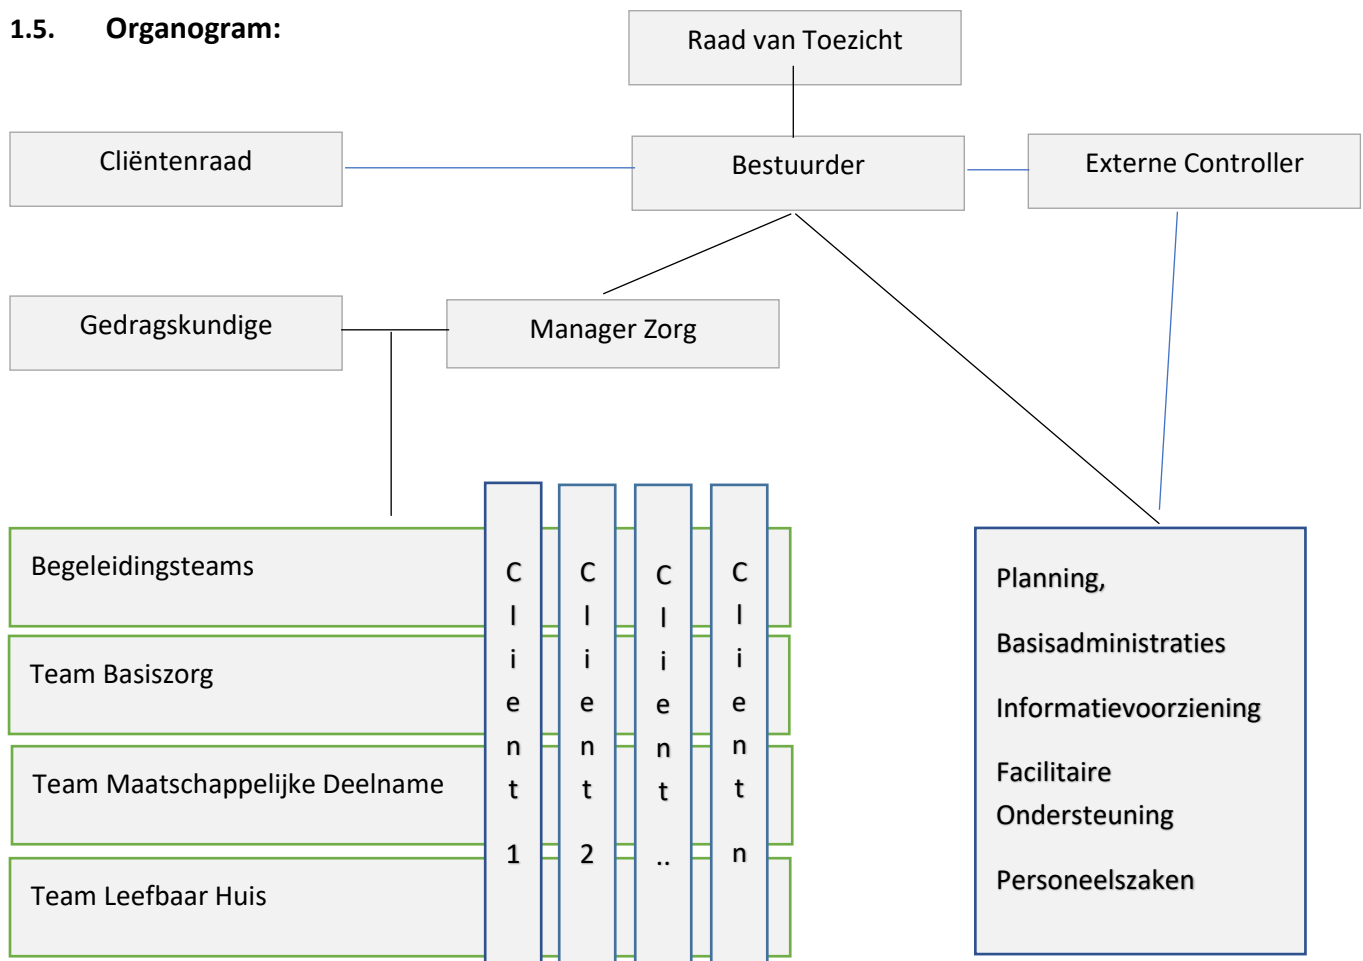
1.5. Organogram:

Raad van Toezicht

Cliëntenraad

Bestuurder

Externe Controller

Gedragskundige

Manager Zorg

Begeleidingsteams

Team Basiszorg

Team Maatschappelijke Deelname

Team Leefbaar Huis

Client 1

Client 2

Client ..

Client n

Planning,

Basisadministraties

Informatievoorziening

Facilitaire Ondersteuning

Personeelszaken